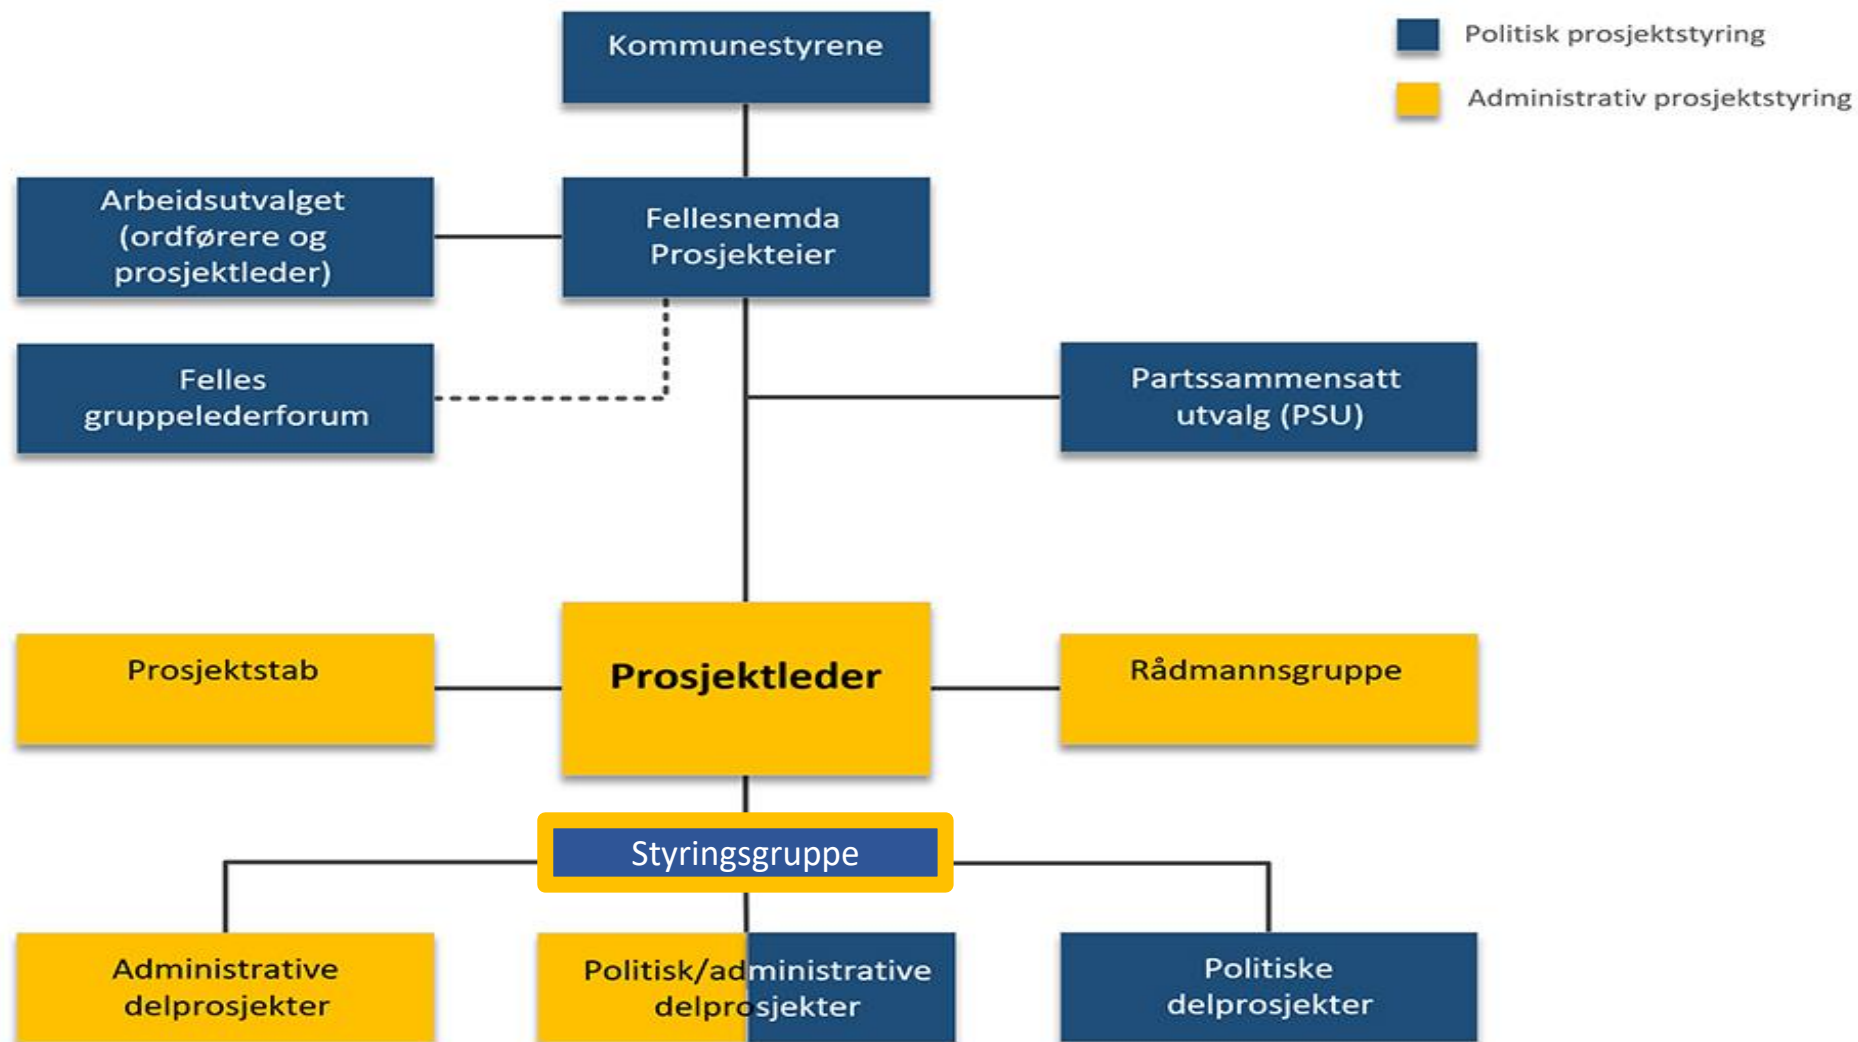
Politisk prosjektstyring

Administrativ prosjektstyring

Kommunestyrene

Arbeidsutvalget (ordførere og prosjektleder)

Fellesnemda Prosjekteier

Felles gruppelederforum

Partssammensatt utvalg (PSU)

Prosjektstab

Prosjektleder

Rådmannsgruppe

Styringsgruppe

Administrative delprosjekter

Politisk/administrative delprosjekter

Politiske delprosjekter